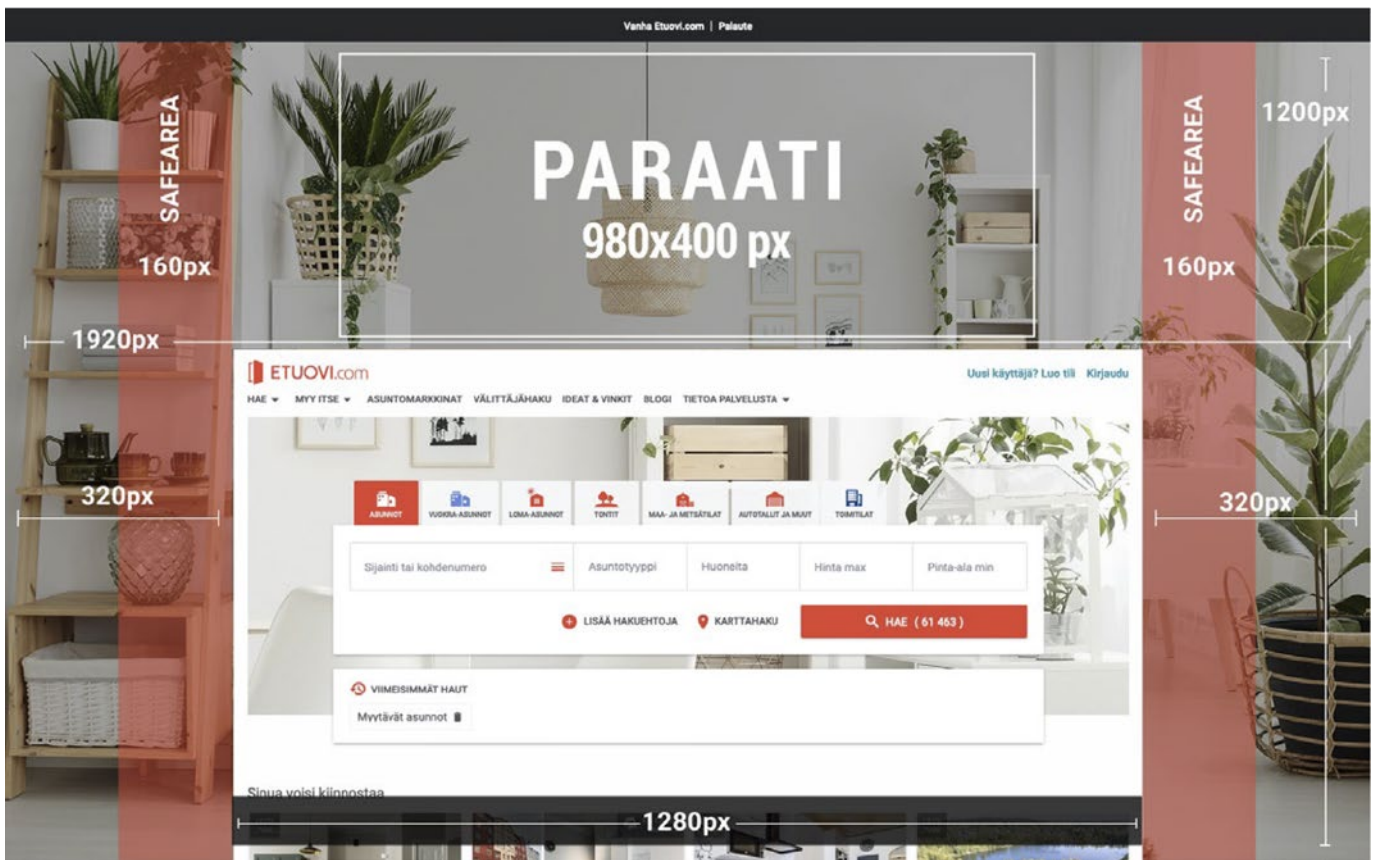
Vanha Etuovi.com | Palaute

SAFEAREA

160px

PARAATI
980x400 px

SAFEAREA

1200px

160px

1920px

ETUOVI.com

Uusi käyttäjä? Luo tili Kirjaudu

HAE ▾ MYY ITSE ▾ ASUNTOMARKKINAT VÄLITTÄJÄHAKU IDEAT & VINKIT BLOGI TIETOA PALVELUSTA ▾

320px

ASUNNOT VUOKRA-ASUNNOT LOMA-ASUNNOT TONTIT MAA- JA METSÄTILAT AUTOTALLIT JA MUUT TOIMITILAT

320px

Sijainti tai kohdenumero Asuntotyyppi Huoneita Hinta max Pinta-ala min

LISÄÄ HAKUEHTOJA KARTTAHAKU HAE (61 463)

VIIMEISIMMÄT HAUT

Myytävät asunnot

Sinua voisi kiinnostaa

1280px